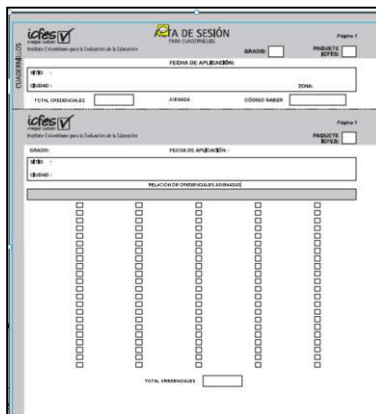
icfes
mejor saber
Instituto Colombiano para la Evaluación de la Educación

ACTA DE SESIÓN
PARA CUADERNILLOS

Página 1

GRADO:

PAQUETE ICFES:

CUADERNILLOS

FECHA DE APLICACIÓN:

SITIO :

CIUDAD :

ZONA:

TOTAL CREDENCIALES

JORNADA

CÓDIGO SABER

icfes
mejor saber
Instituto Colombiano para la Evaluación de la Educación

Página 1

GRADO:

FECHA DE APLICACIÓN :

PAQUETE ICFES:

SITIO :

CIUDAD :

RELACIÓN DE CREDENCIALES ASIGNADAS

TOTAL CREDENCIALES